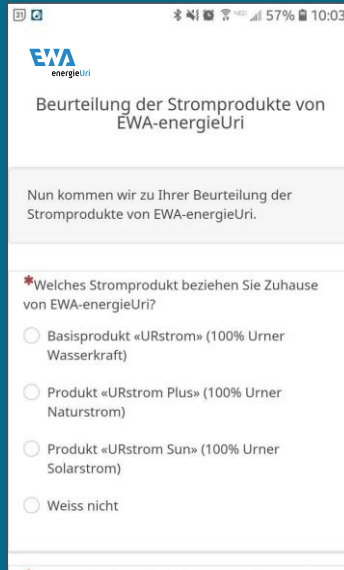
31 57% 10:03

EWA
energieUri

Beurteilung der Stromprodukte von EWA-energieUri

Nun kommen wir zu Ihrer Beurteilung der Stromprodukte von EWA-energieUri.

*Welches Stromprodukt beziehen Sie Zuhause von EWA-energieUri?

Basisprodukt «URstrom» (100% Urner Wasserkraft)

Produkt «URstrom Plus» (100% Urner Naturstrom)

Produkt «URstrom Sun» (100% Urner Solarstrom)

Weiss nicht